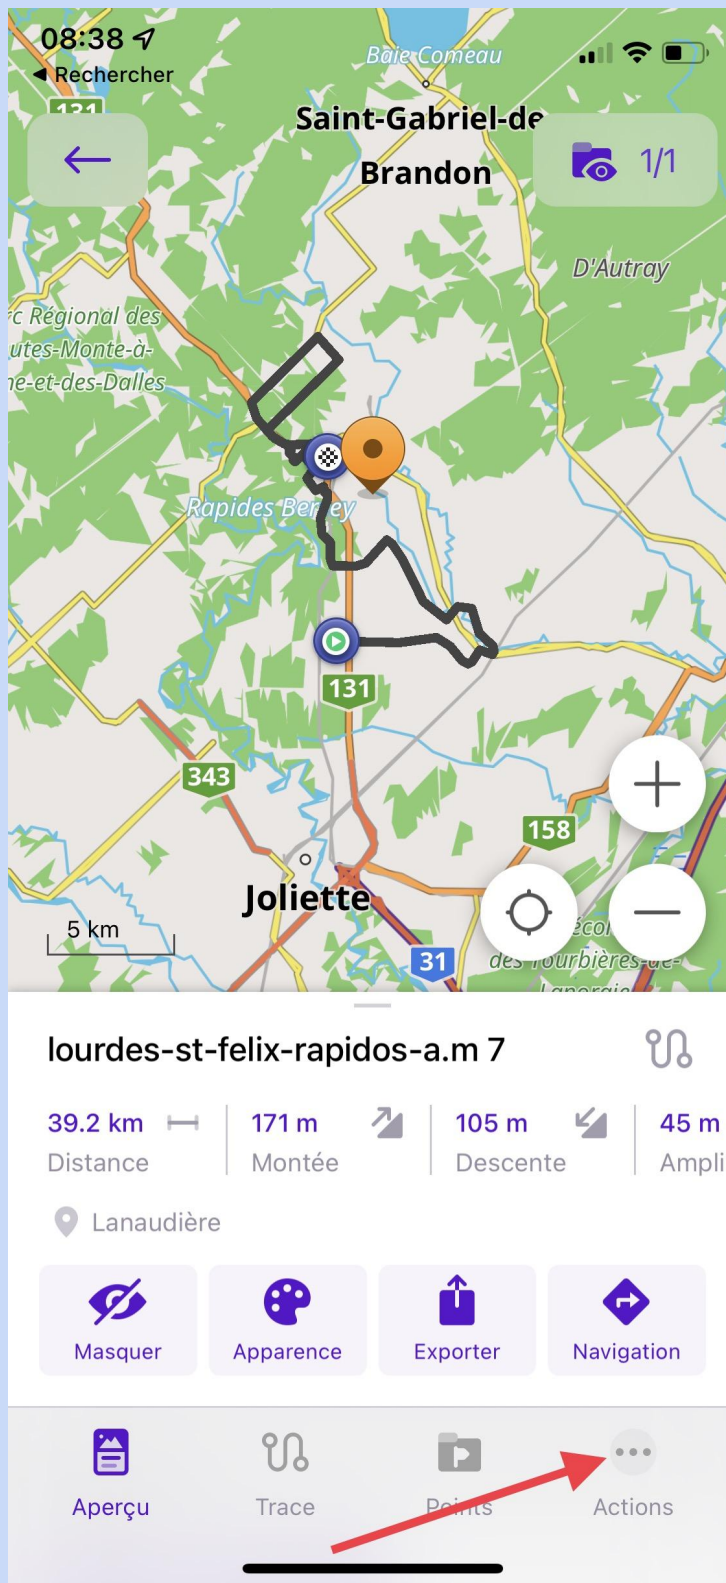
08:38
◀ Rechercher

Baie Comeau
131
Saint-Gabriel-de
Brandon
1/1
D'Autray
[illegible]c Régional des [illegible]utes-Monte-à-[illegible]e-et-des-Dalles
Rapides Ber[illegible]ey
131
343
158
Joliette
5 km
31
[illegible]écol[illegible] des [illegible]ourbières-de-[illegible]

lourdes-st-felix-rapidos-a.m 7

39.2 km
Distance
171 m
Montée
105 m
Descente
45 m
Ampli

Lanaudière

Masquer
Apparence
Exporter
Navigation

Aperçu
Trace
Points
Actions